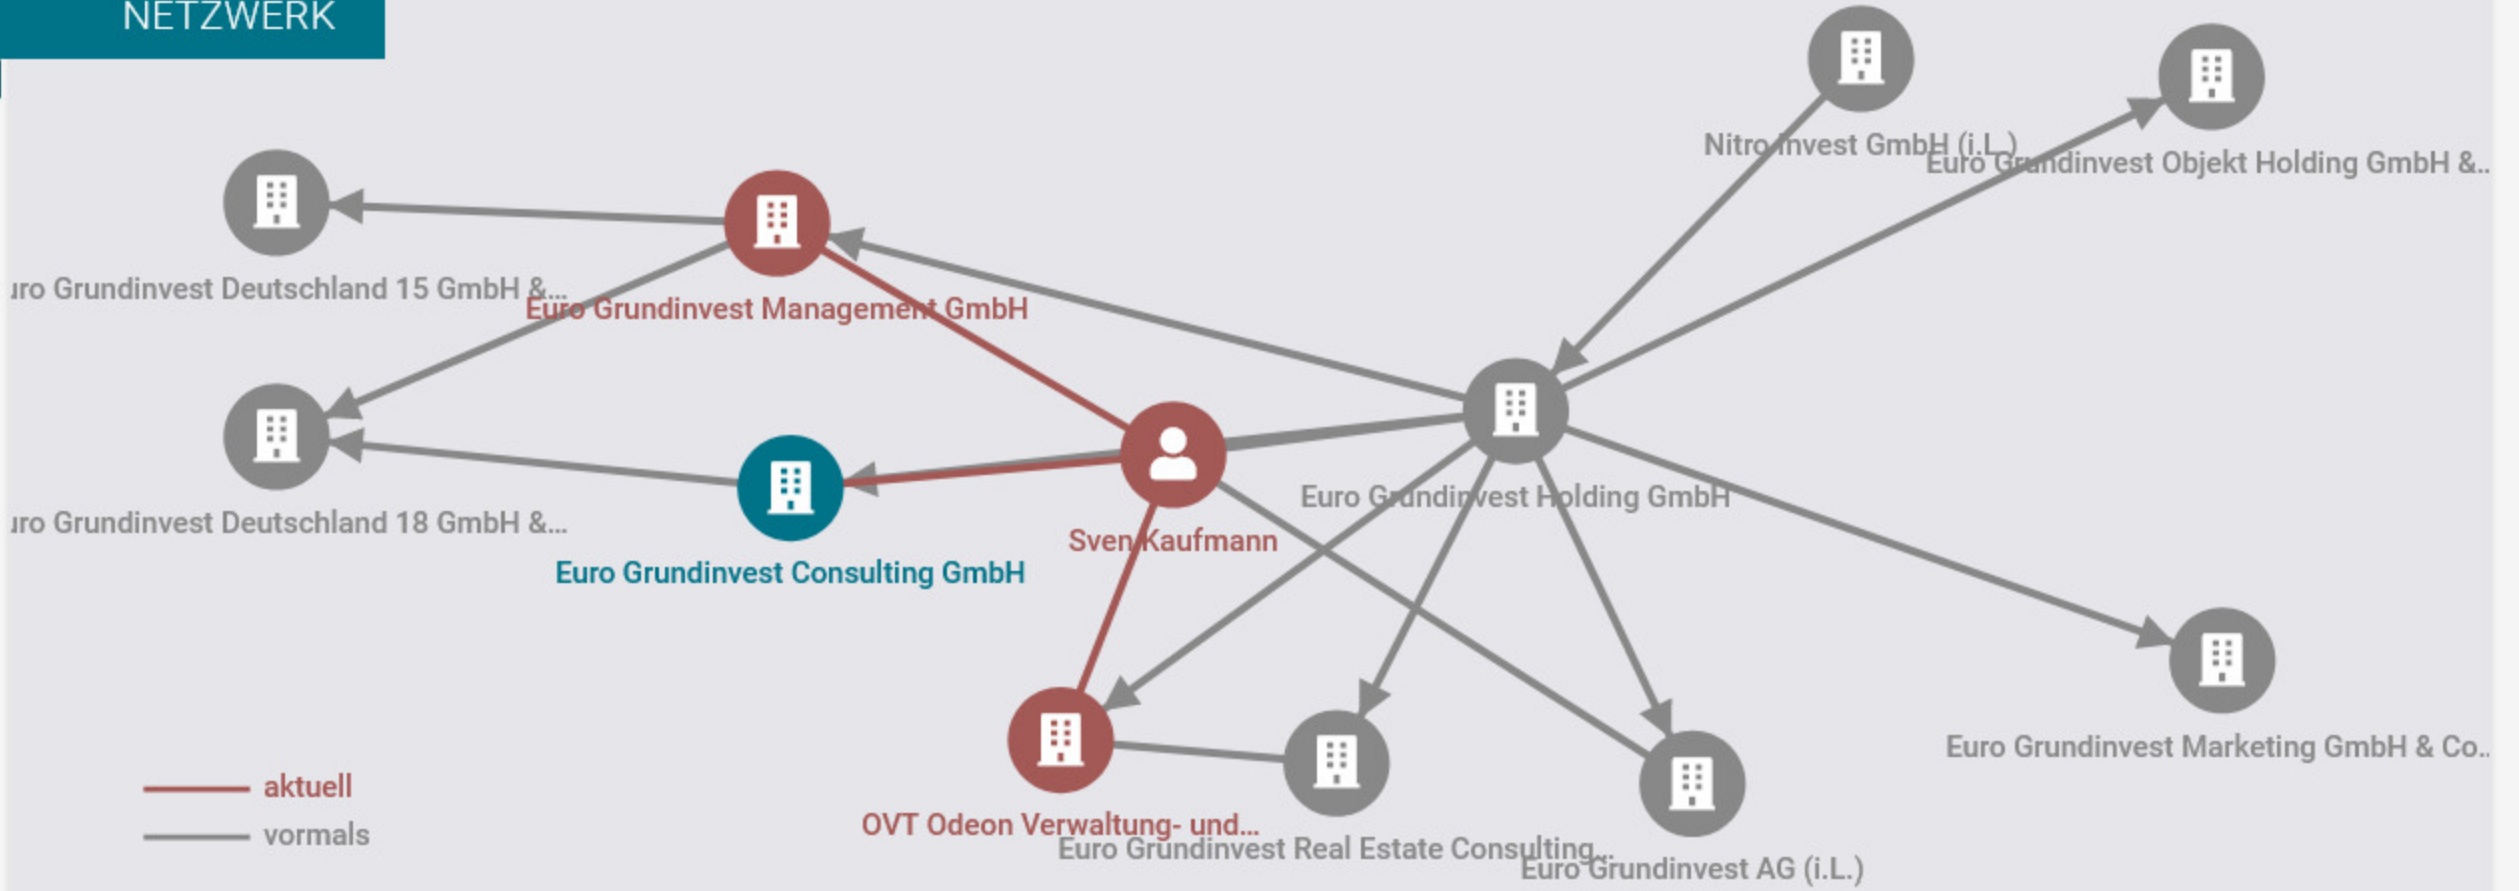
NETZWERK

Nitro Invest GmbH (i.L.)

Euro Grundinvest Objekt Holding GmbH &...

uro Grundinvest Deutschland 15 GmbH &...

Euro Grundinvest Management GmbH

uro Grundinvest Deutschland 18 GmbH &...

Euro Grundinvest Consulting GmbH

Sven Kaufmann

Euro Grundinvest Holding GmbH

Euro Grundinvest Marketing GmbH & Co...

aktuell

vormals

OVT Odeon Verwaltung- und...

Euro Grundinvest Real Estate Consulting...

Euro Grundinvest AG (i.L.)